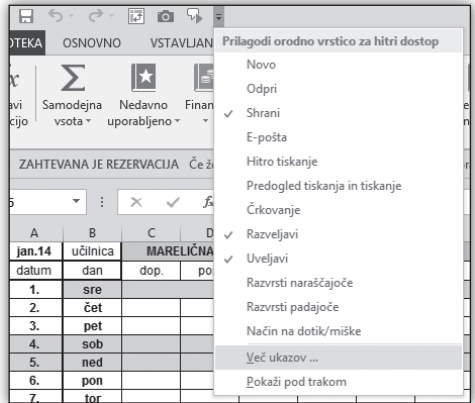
OTEKA OSNOVNO VSTAVLJAN

avi cijo | Samodejna vsota | Nedavno uporabljeno | Finan

ZAHTEVANA JE REZERVACIJA Če že

5

Prilagodi orodno vrstico za hitri dostop
Novo
Odpri
✓ Shrani
E-pošta
Hitro tiskanje
Predogled tiskanja in tiskanje
Črkovanje
✓ Razveljavi
✓ Uveljavi
Razvrsti naraščajoče
Razvrsti padajoče
Način na dotik/miške
Več ukazov ...
Pokaži pod trakom

| A | B | C | D |
|---|---|---|---|
| jan.14 | učilnica | MARELIČNA | |
| datum | dan | dop. | po |
| 1. | sre | | |
| 2. | čet | | |
| 3. | pet | | |
| 4. | sob | | |
| 5. | ned | | |
| 6. | pon | | |
| 7. | tor | | |